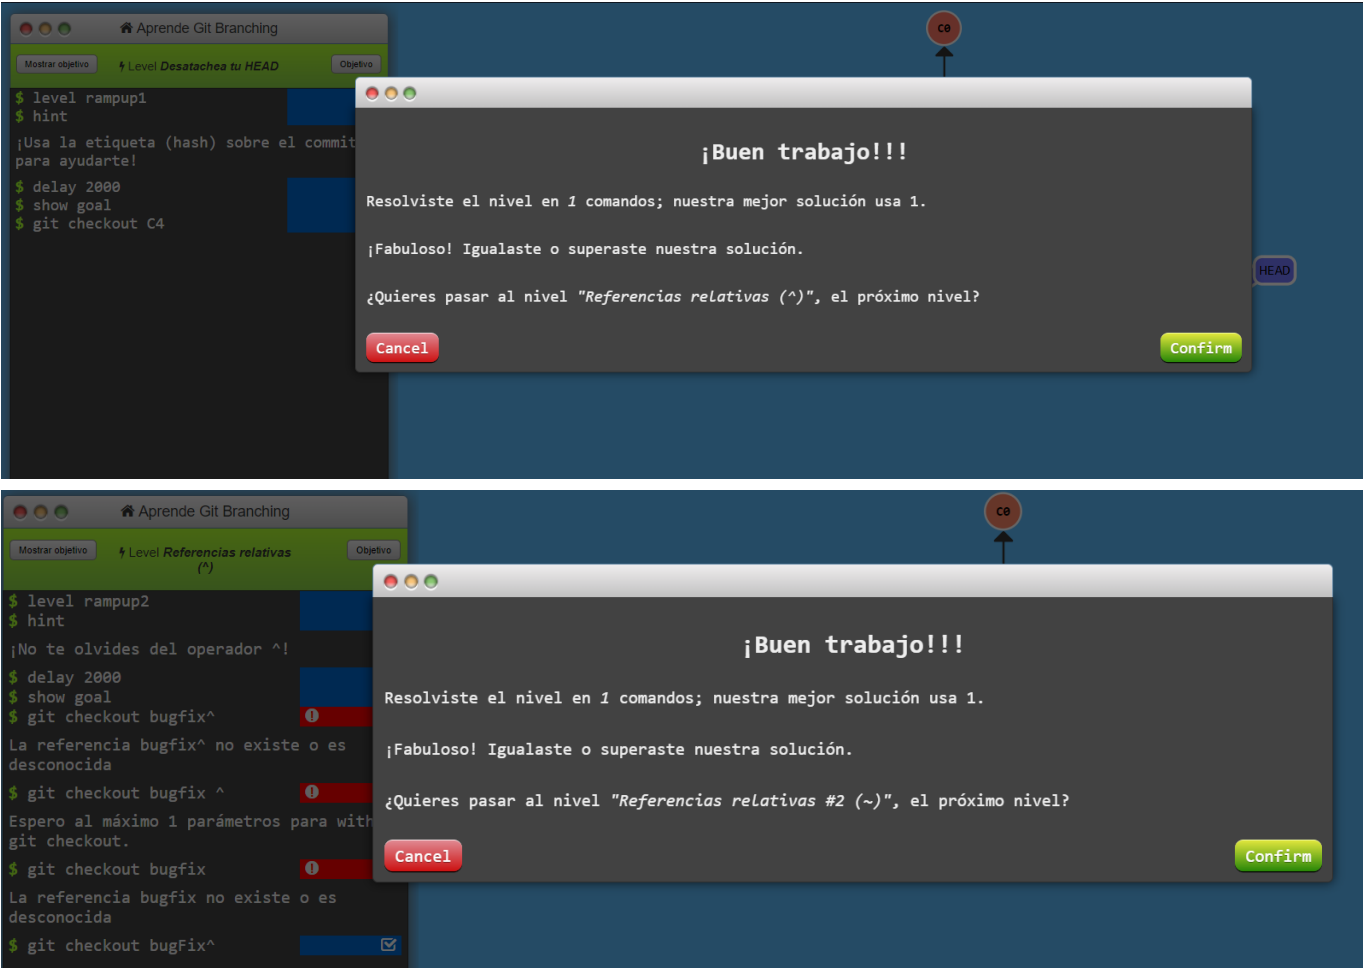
Aprende Git Branching

Mostrar objetivo

Level Desatachea tu HEAD

Objetivo

$ level rampup1
$ hint

¡Usa la etiqueta (hash) sobre el commit para ayudarte!

$ delay 2000
$ show goal
$ git checkout C4

C0

HEAD

¡Buen trabajo!!!

Resolviste el nivel en 1 comandos; nuestra mejor solución usa 1.

¡Fabuloso! Igualaste o superaste nuestra solución.

¿Quieres pasar al nivel "Referencias relativas (^)", el próximo nivel?

Cancel

Confirm

Aprende Git Branching

Mostrar objetivo

Level Referencias relativas (^)

Objetivo

$ level rampup2
$ hint

¡No te olvides del operador ^!

$ delay 2000
$ show goal
$ git checkout bugfix^

La referencia bugfix^ no existe o es desconocida

$ git checkout bugfix ^

Espero al máximo 1 parámetros para with git checkout.

$ git checkout bugfix

La referencia bugfix no existe o es desconocida

$ git checkout bugFix^

C0

¡Buen trabajo!!!

Resolviste el nivel en 1 comandos; nuestra mejor solución usa 1.

¡Fabuloso! Igualaste o superaste nuestra solución.

¿Quieres pasar al nivel "Referencias relativas #2 (~)", el próximo nivel?

Cancel

Confirm